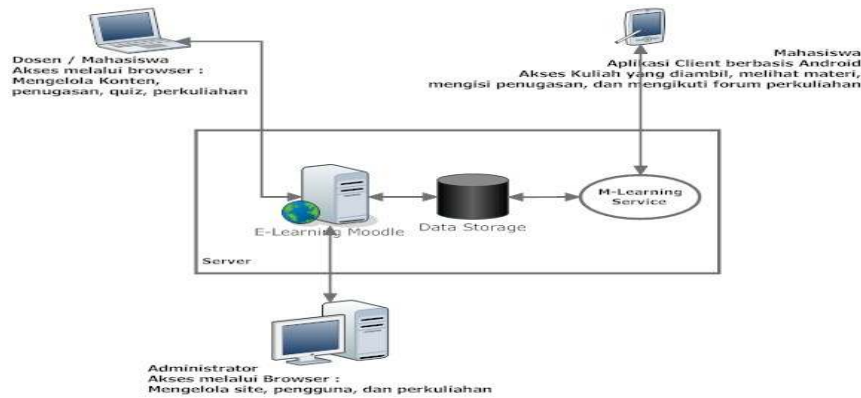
Dosen / Mahasiswa
Akses melalui browser :
Mengelola Konten, penugasan, quiz, perkuliahan

Mahasiswa
Aplikasi Client berbasis Android
Akses Kuliah yang diambil, melihat materi, mengisi penugasan, dan mengikuti forum perkuliahan

E-Learning Moodle

Data Storage

M-Learning Service

Server

Administrator
Akses melalui Browser :
Mengelola site, pengguna, dan perkuliahan